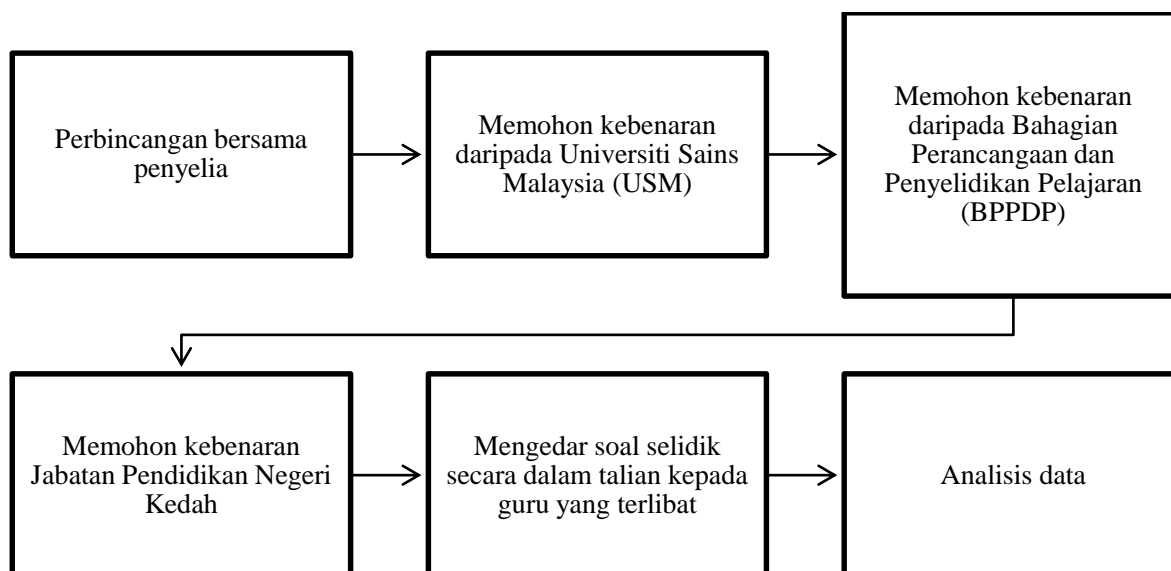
Perbincangan bersama penyelia

Memohon kebenaran daripada Universiti Sains Malaysia (USM)

Memohon kebenaran daripada Bahagian Perancangaan dan Penyelidikan Pelajaran (BPPDP)

Memohon kebenaran Jabatan Pendidikan Negeri Kedah

Mengedar soal selidik secara dalam talian kepada guru yang terlibat

Analisis data